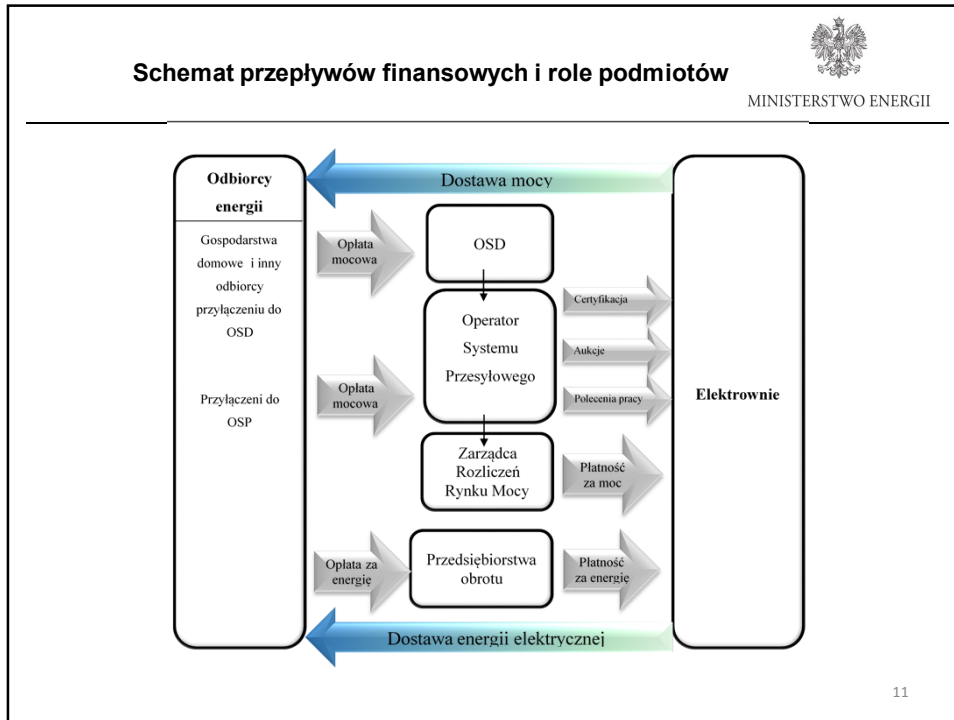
Schemat przepływów finansowych i role podmiotów

MINISTERSTWO ENERGII

Odbiorcy energii

Gospodarstwa domowe i inny odbiorcy przyłączeniu do OSD

Przyłączeni do OSP

Dostawa mocy

Opłata mocowa

OSD

Operator Systemu Przesyłowego

Certyfikacja

Aukcje

Polecenia pracy

Opłata mocowa

Zarządca Rozliczeń Rynku Mocy

Płatność za moc

Opłata za energię

Przedsiębiorstwa obrotu

Płatność za energię

Elektrownie

Dostawa energii elektrycznej

11